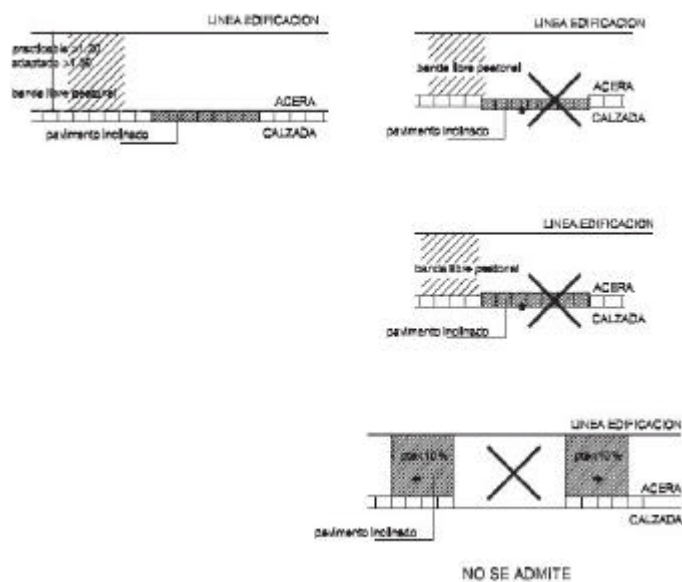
LINEA EDIFICACION

practicable >1.20
adaptado >1.50

banda libre peatonal

ACERA

pavimento inclinado

CALZADA

LINEA EDIFICACION

banda libre peatonal

ACERA

pavimento inclinado

CALZADA

LINEA EDIFICACION

banda libre peatonal

ACERA

pavimento inclinado

CALZADA

LINEA EDIFICACION

ptes10 %

ptes10 %

ACERA

pavimento inclinado

CALZADA

NO SE ADMITE